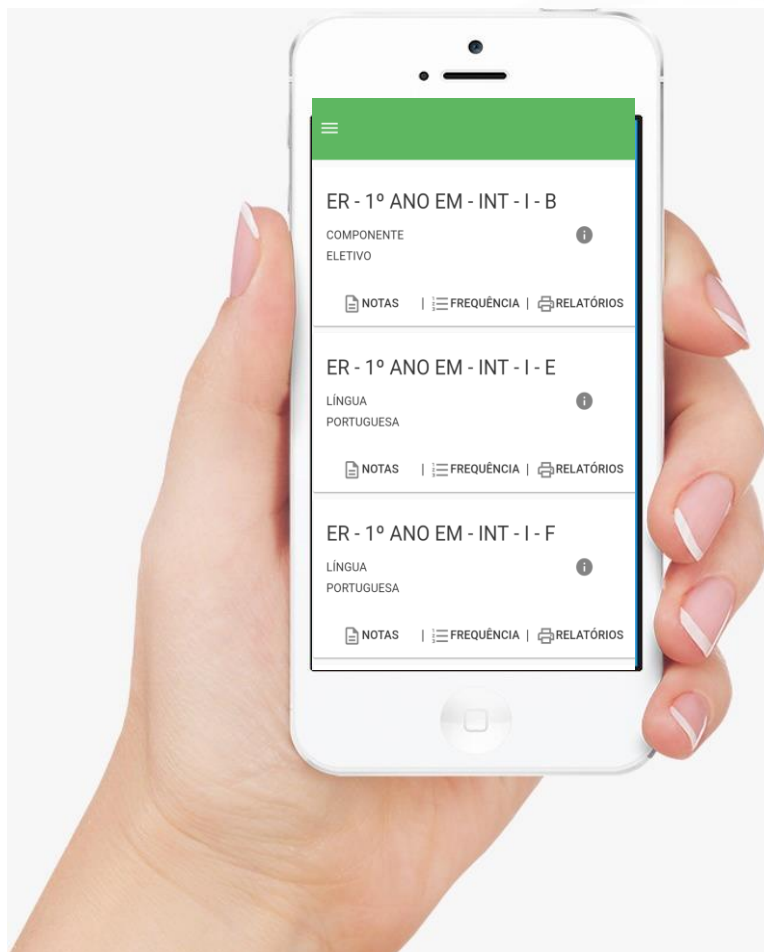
ER - 1º ANO EM - INT - I - B

COMPONENTE ELETIVO

NOTAS | FREQUÊNCIA | RELATÓRIOS

ER - 1º ANO EM - INT - I - E

LÍNGUA PORTUGUESA

NOTAS | FREQUÊNCIA | RELATÓRIOS

ER - 1º ANO EM - INT - I - F

LÍNGUA PORTUGUESA

NOTAS | FREQUÊNCIA | RELATÓRIOS